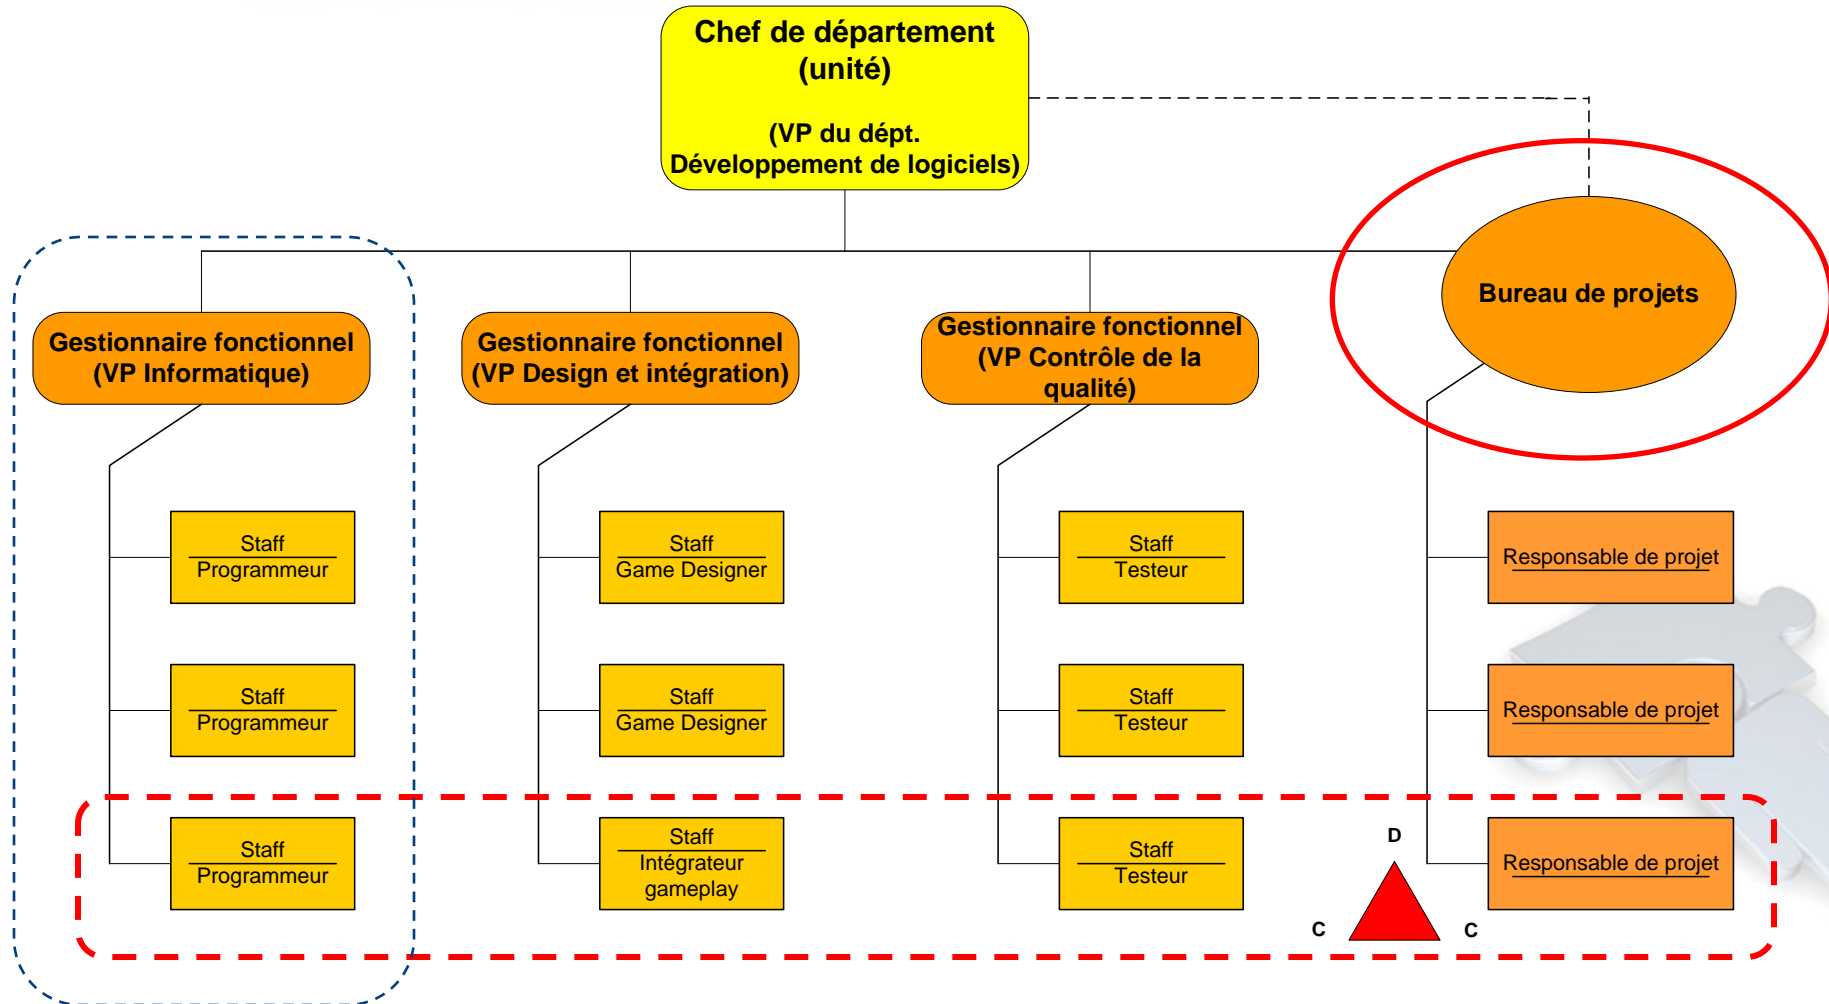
Chef de département (unité)

(VP du dépt. Développement de logiciels)

Bureau de projets

Gestionnaire fonctionnel (VP Informatique)

Gestionnaire fonctionnel (VP Design et intégration)

Gestionnaire fonctionnel (VP Contrôle de la qualité)

Staff
Programmeur

Staff
Programmeur

Staff
Programmeur

Staff
Game Designer

Staff
Game Designer

Staff
Intégrateur gameplay

Staff
Testeur

Staff
Testeur

Staff
Testeur

Responsable de projet

Responsable de projet

Responsable de projet

D

C

C